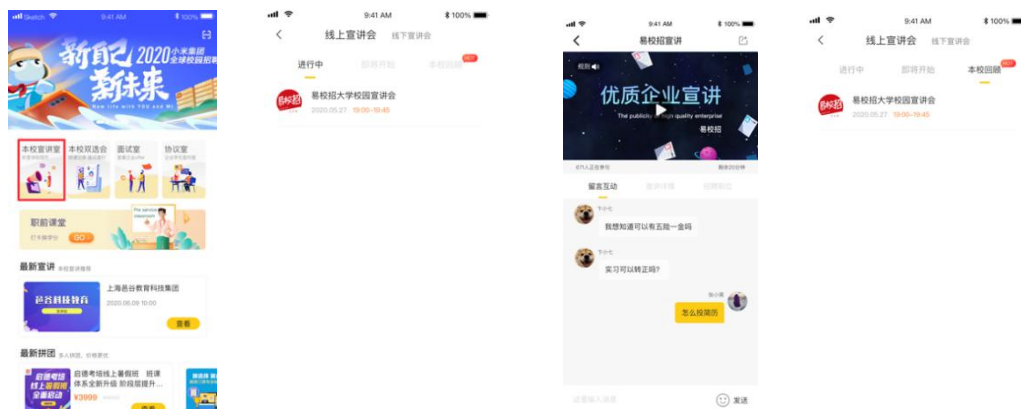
Sketch 9:41 AM 100%

新配 新未来 2020 小米集团 全球校园招聘

New life with YOU and Mi

本校宣讲室

本校双选会

面试室

协议室

职前课堂

Pre-service classroom

GO

最新宣讲 本校宣讲推荐

芭谷科技教育

上海芭谷教育科技集团

2020.06.09 10:15

查看

最新拼团 多人拼团，价格更优

启德考培线上暑假班 全面启动

¥3999

启德考培线上暑假班 班课体系全新升级 阶段提提升...

9:41 AM 100%

线上宣讲会 线下宣讲会

进行中 即将开始 本校回顾 HOT

易校招

易校招大学校园宣讲会

2020.05.27 19:00~19:45

9:41 AM 100%

易校招宣讲

优质企业宣讲

The publicity of high quality enterprise

易校招

留言互动 宣讲详情 招聘职位

我想知道可以有五险一金吗

实习可以转正吗?

怎么投简历

发送

9:41 AM 100%

线上宣讲会 线下宣讲会

进行中 即将开始 本校回顾 HOT

易校招

易校招大学校园宣讲会

2020.05.27 19:00~19:45